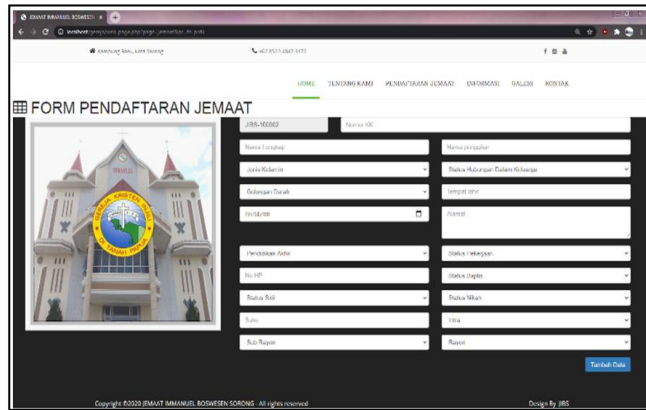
JEMAAT IMMANUEL BOSWESEN
localhost/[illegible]
Kampung Baru, Kota Sorong
+62 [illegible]
HOME TENTANG KAMI PENDAFTARAN JEMAAT INFORMASI GALERI KONTAK
FORM PENDAFTARAN JEMAAT
JIBS-100002
Nomor KK
Nama Lengkap
Nama panggilan
Jenis Kelamin
Status Hubungan Dalam Keluarga
Golongan Darah
Tempat lahir
hh/bb/tttt
Alamat
Pendidikan Akhir
Status Pekerjaan
No HP
Status Baptis
Status Sidi
Status Nikah
Suku
Intra
Sub Rayon
Rayon
Tambah Data
Copyright ©2020 JEMAAT IMMANUEL BOSWESEN SORONG - All rights reserved
Design By JIBS